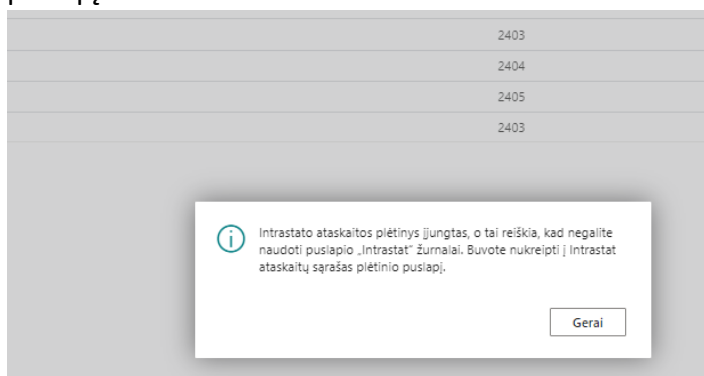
2403
2404
2405
2403

Intrastato ataskaitos plėtinys įjungtas, o tai reiškia, kad negalite naudoti puslapio „Intrastat" žurnalai. Buvote nukreipti į Intrastat ataskaitų sąrašas plėtinio puslapį.

Gerai